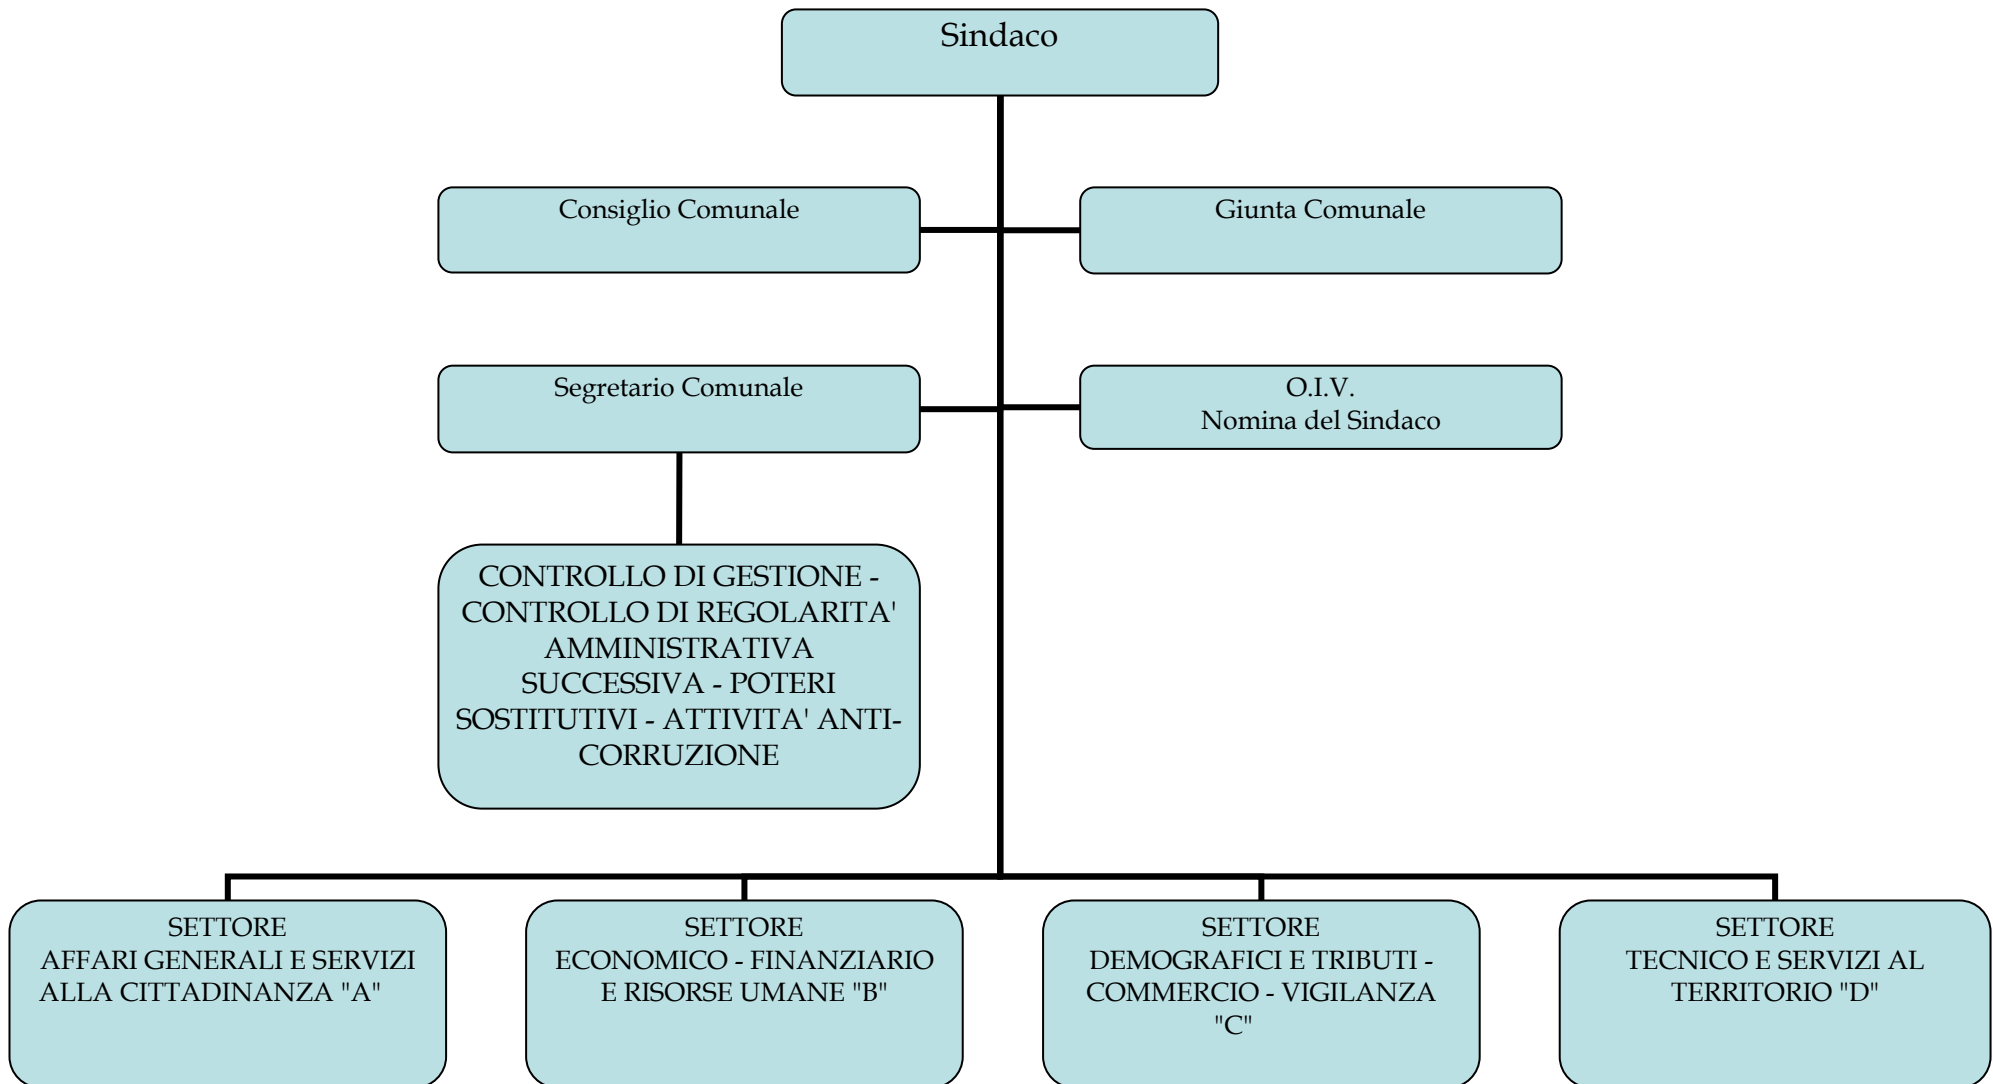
Sindaco

Consiglio Comunale

Giunta Comunale

Segretario Comunale

O.I.V.
Nomina del Sindaco

CONTROLLO DI GESTIONE - CONTROLLO DI REGOLARITA' AMMINISTRATIVA SUCCESSIVA - POTERI SOSTITUTIVI - ATTIVITA' ANTI-CORRUZIONE

SETTORE
AFFARI GENERALI E SERVIZI ALLA CITTADINANZA "A"

SETTORE
ECONOMICO - FINANZIARIO E RISORSE UMANE "B"

SETTORE
DEMOGRAFICI E TRIBUTI - COMMERCIO - VIGILANZA "C"

SETTORE
TECNICO E SERVIZI AL TERRITORIO "D"